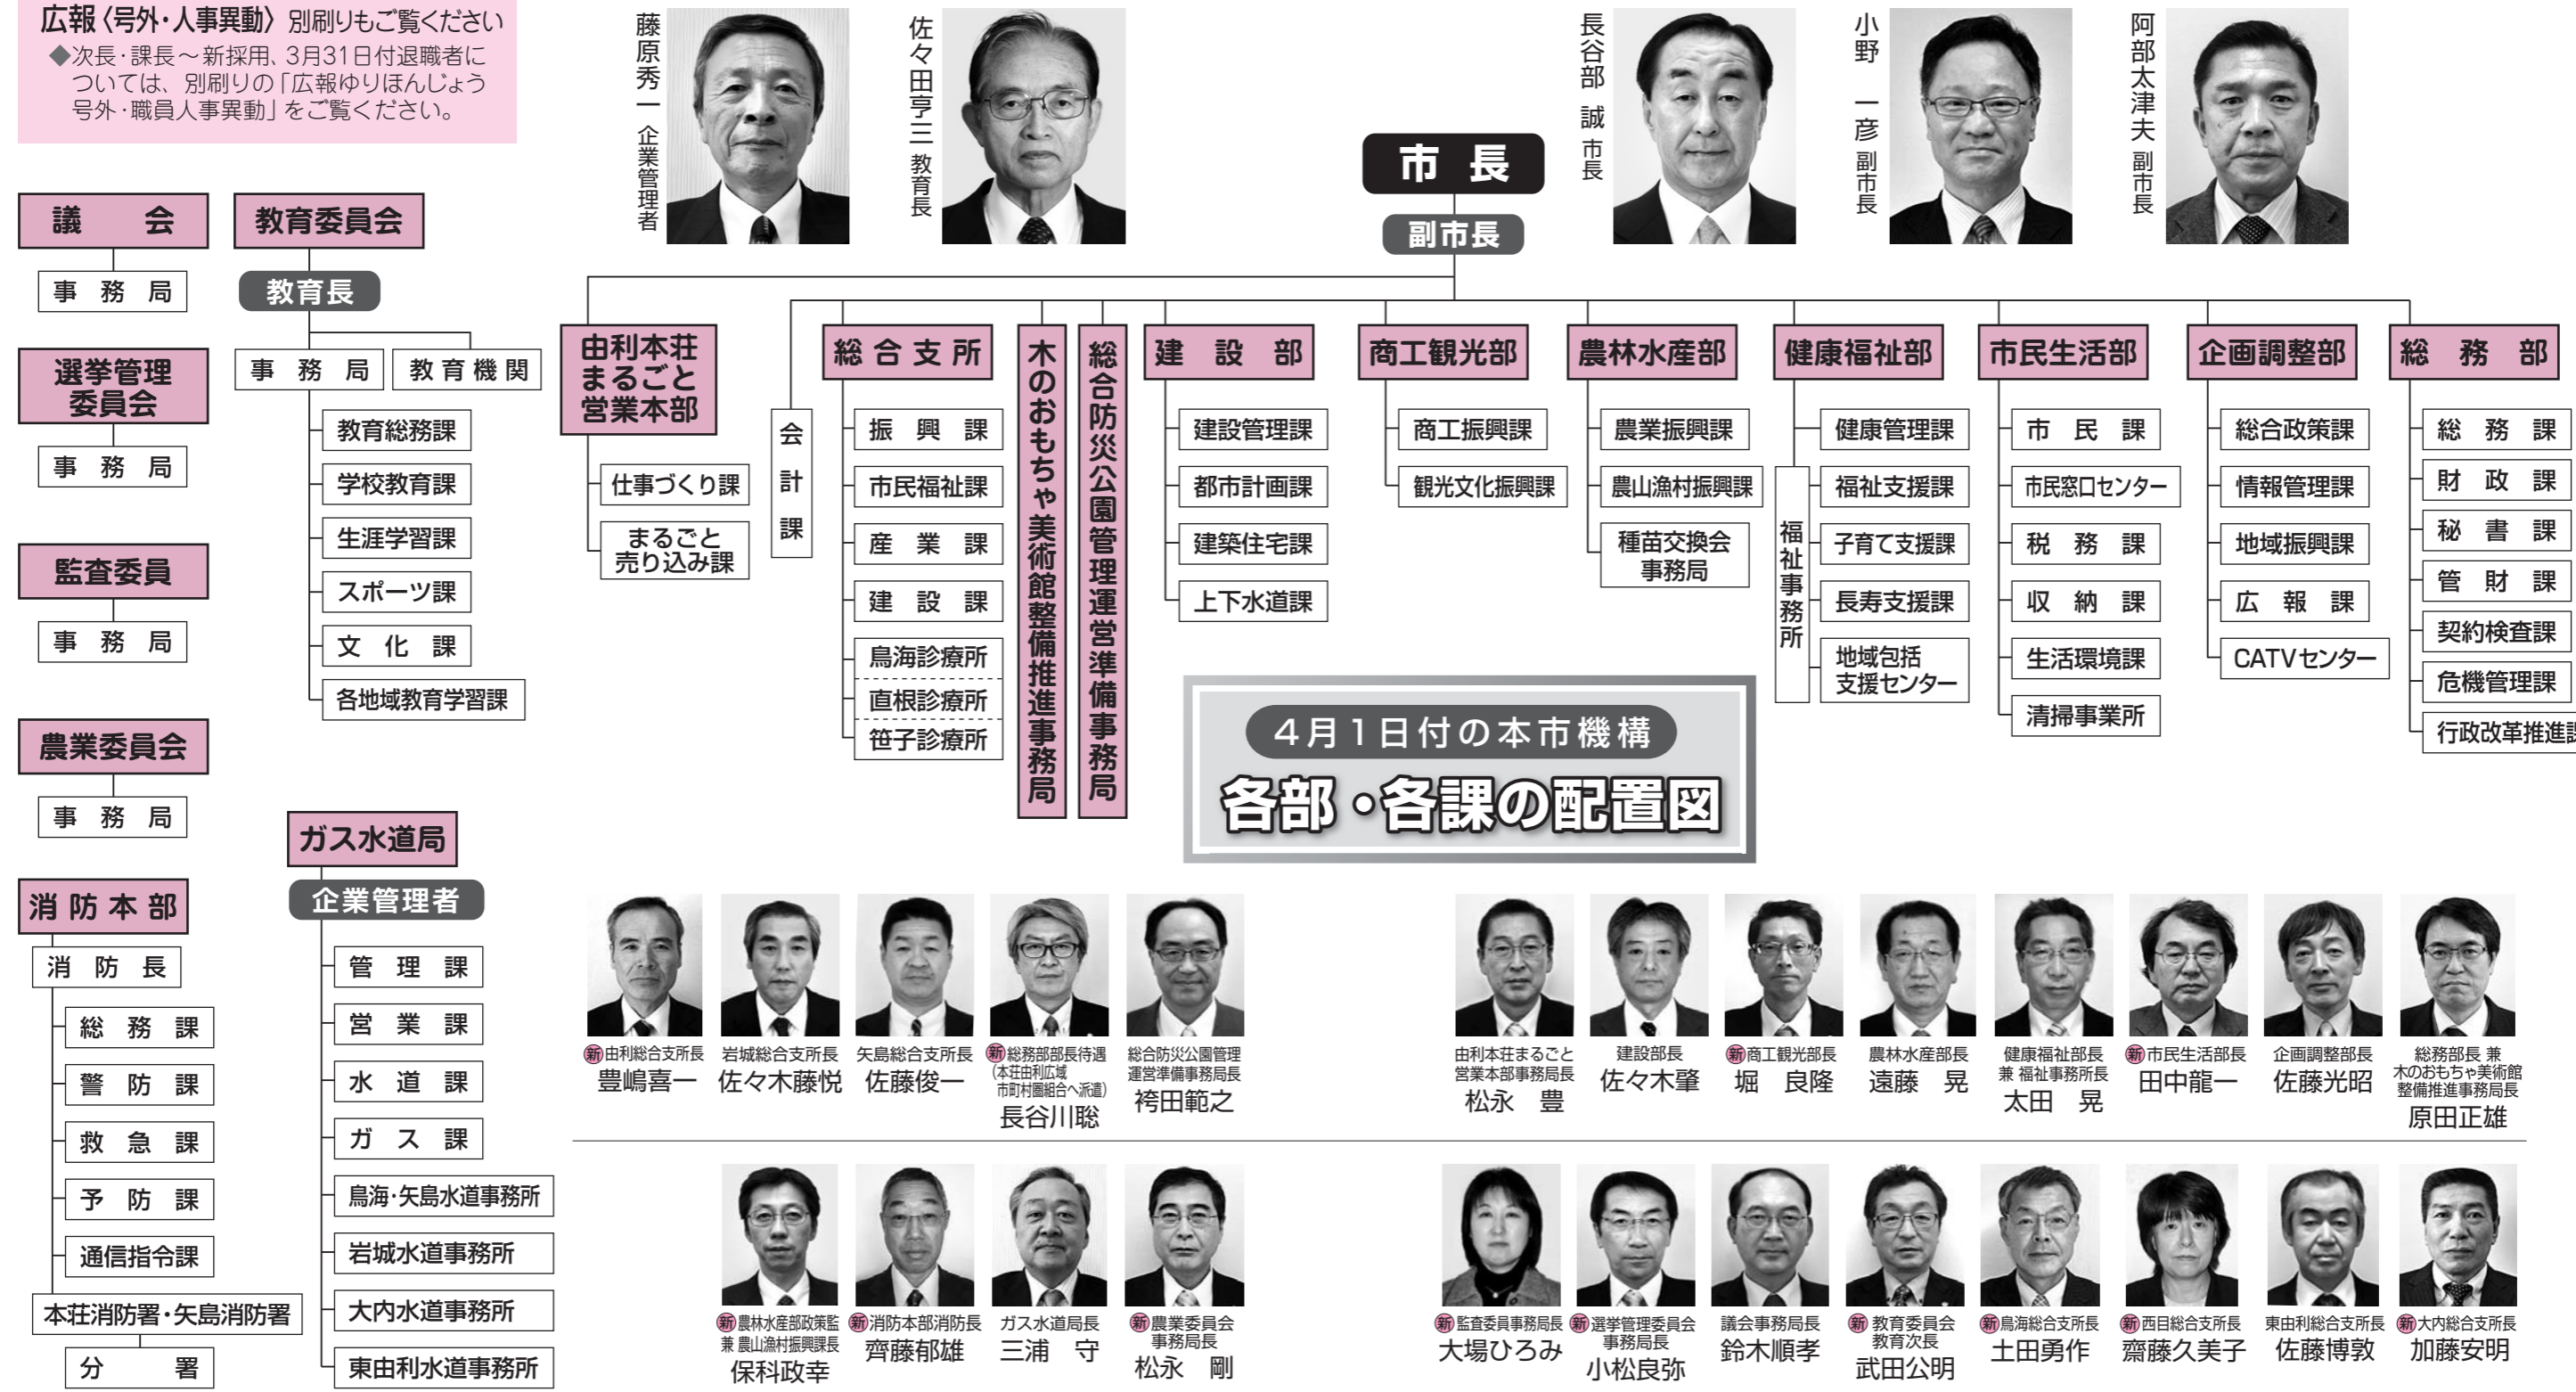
広報〈号外・人事異動〉別刷りもご覧ください
◆次長・課長～新採用、3月31日付退職者については、別刷りの「広報ゆりほんじょう号外・職員人事異動」をご覧ください。

藤原秀一 企業管理者
佐々田亨三 教育長
長谷部誠 市長
小野一彦 副市長
阿部太津夫 副市長

市長
副市長

議会
事務局

選挙管理委員会
事務局

監査委員
事務局

農業委員会
事務局

消防本部
消防長
総務課
警防課
救急課
予防課
通信指令課
本荘消防署・矢島消防署
分署

教育委員会
教育長
事務局
教育機関
教育総務課
学校教育課
生涯学習課
スポーツ課
文化課
各地域教育学習課

ガス水道局
企業管理者
管理課
営業課
水道課
ガス課
鳥海・矢島水道事務所
岩城水道事務所
大内水道事務所
東由利水道事務所

由利本荘まるごと営業本部
仕事づくり課
まるごと売り込み課

会計課

総合支所
振興課
市民福祉課
産業課
建設課
鳥海診療所
直根診療所
笹子診療所

木のおもちゃ美術館整備推進事務局

総合防災公園管理運営準備事務局

建設部
建設管理課
都市計画課
建築住宅課
上下水道課

商工観光部
商工振興課
観光文化振興課

農林水産部
農業振興課
農山漁村振興課
種苗交換会事務局

健康福祉部
福祉事務所
健康管理課
福祉支援課
子育て支援課
長寿支援課
地域包括支援センター

市民生活部
市民課
市民窓口センター
税務課
収納課
生活環境課
清掃事業所

企画調整部
総合政策課
情報管理課
地域振興課
広報課
CATVセンター

総務部
総務課
財政課
秘書課
管財課
契約検査課
危機管理課
行政改革推進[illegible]

4月1日付の本市機構
各部・各課の配置図

新 由利総合支所長 豊嶋喜一
岩城総合支所長 佐々木藤悦
矢島総合支所長 佐藤俊一
新 総務部部長待遇（本荘由利広域市町村圏組合へ派遣） 長谷川聡
総合防災公園管理運営準備事務局長 袴田範之
由利本荘まるごと営業本部事務局長 松永豊
建設部長 佐々木肇
新 商工観光部長 堀良隆
農林水産部長 遠藤晃
健康福祉部長 兼 福祉事務所長 太田晃
新 市民生活部長 田中龍一
企画調整部長 佐藤光昭
総務部長 兼 木のおもちゃ美術館整備推進事務局長 原田正雄

新 農林水産部政策監 兼 農山漁村振興課長 保科政幸
新 消防本部消防長 齊藤郁雄
ガス水道局長 三浦守
新 農業委員会事務局長 松永剛
新 監査委員事務局長 大場ひろみ
新 選挙管理委員会事務局長 小松良弥
議会事務局長 鈴木順孝
新 教育委員会教育次長 武田公明
新 鳥海総合支所長 土田勇作
新 西目総合支所長 齋藤久美子
東由利総合支所長 佐藤博敦
新 大内総合支所長 加藤安明